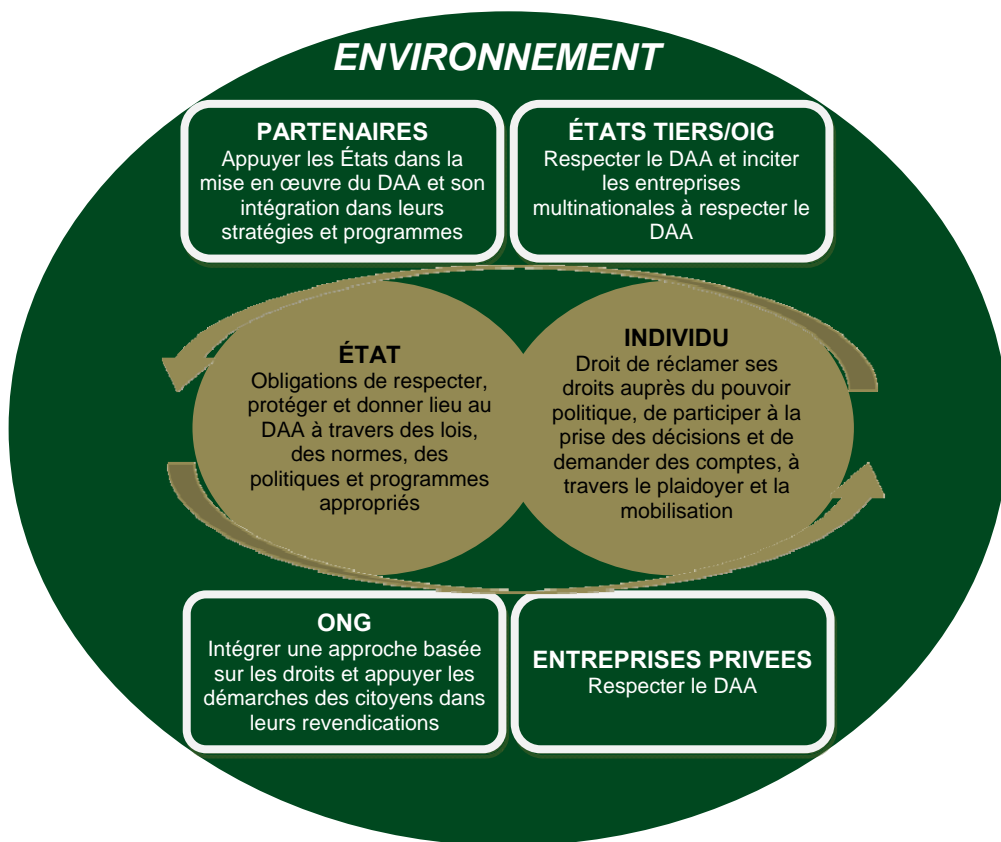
ENVIRONNEMENT

PARTENAIRES
Appuyer les États dans la mise en œuvre du DAA et son intégration dans leurs stratégies et programmes

ÉTATS TIERS/OIG
Respecter le DAA et inciter les entreprises multinationales à respecter le DAA

ÉTAT
Obligations de respecter, protéger et donner lieu au DAA à travers des lois, des normes, des politiques et programmes appropriés

INDIVIDU
Droit de réclamer ses droits auprès du pouvoir politique, de participer à la prise des décisions et de demander des comptes, à travers le plaidoyer et la mobilisation

ONG
Intégrer une approche basée sur les droits et appuyer les démarches des citoyens dans leurs revendications

ENTREPRISES PRIVEES
Respecter le DAA